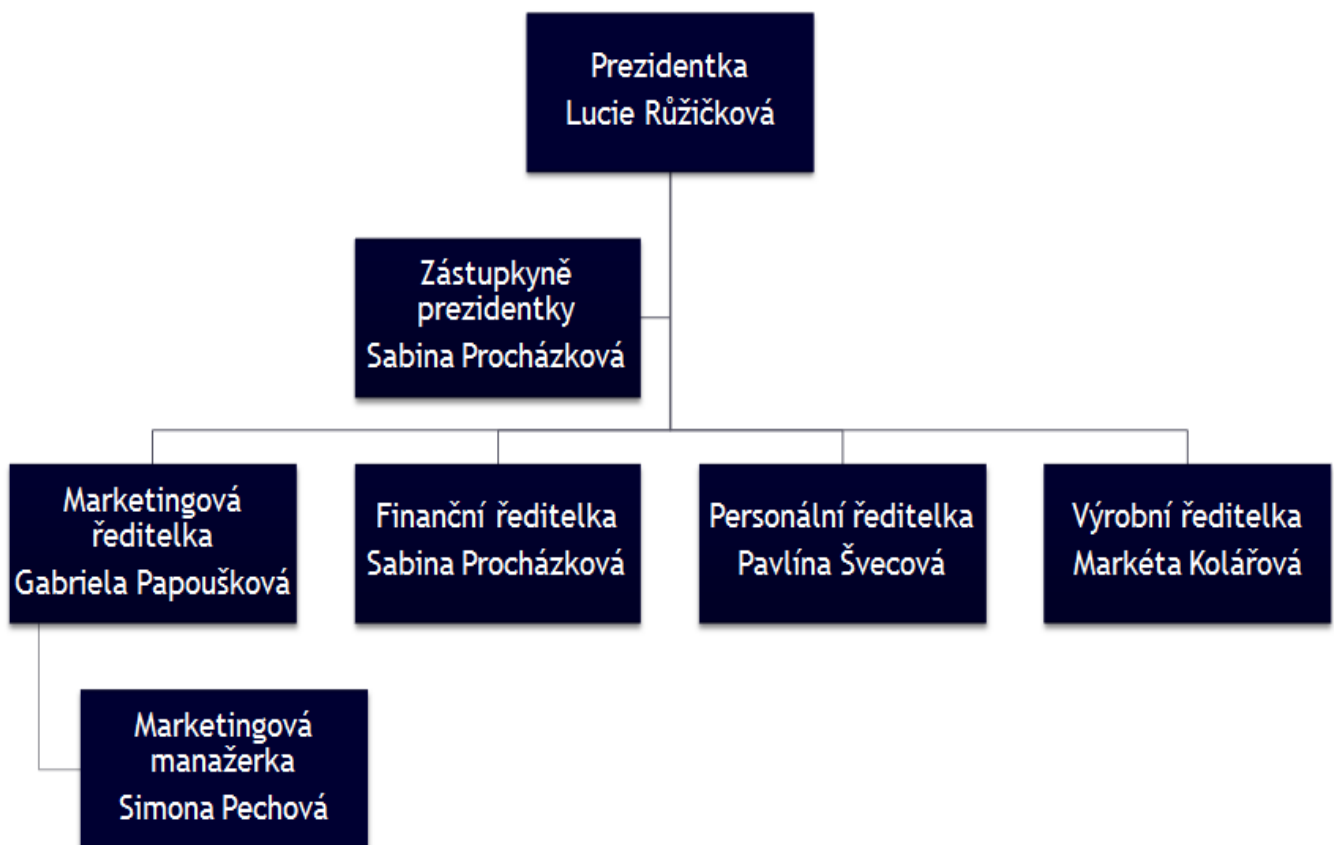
Prezidentka
Lucie Růžičková

Zástupkyně prezidentky
Sabina Procházková

Marketingová ředitelka
Gabriela Papoušková

Finanční ředitelka
Sabina Procházková

Personální ředitelka
Pavlína Švecová

Výrobní ředitelka
Markéta Kolářová

Marketingová manažerka
Simona Pechová